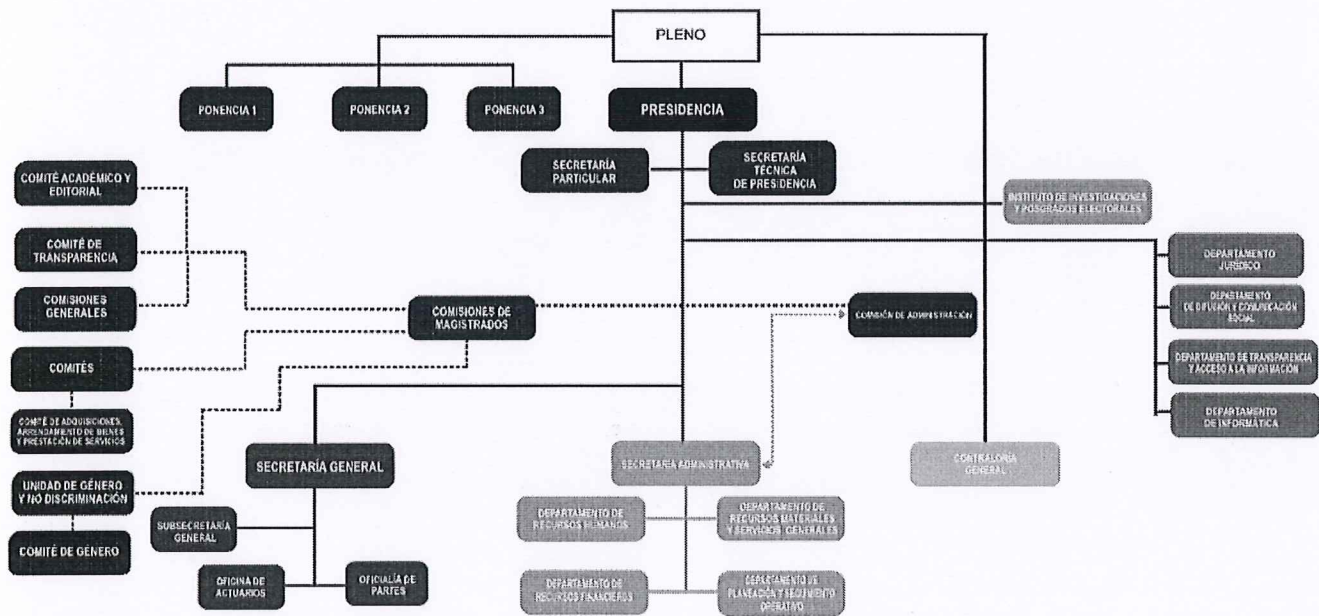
PLENO

PONENCIA 1

PONENCIA 2

PONENCIA 3

PRESIDENCIA

SECRETARÍA PARTICULAR

SECRETARÍA TÉCNICA DE PRESIDENCIA

INSTITUTO DE INVESTIGACIONES Y POSGRADOS ELECTORALES

COMITÉ ACADÉMICO Y EDITORIAL

COMITÉ DE TRANSPARENCIA

COMISIONES GENERALES

COMITÉS

COMITÉ DE ADQUISICIONES, ARRENDAMIENTO DE BIENES Y PRESTACIÓN DE SERVICIOS

UNIDAD DE GÉNERO Y NO DISCRIMINACIÓN

COMITÉ DE GÉNERO

COMISIONES DE MAGISTRADOS

COMISIÓN DE ADMINISTRACIÓN

DEPARTAMENTO JURÍDICO

DEPARTAMENTO DE DIFUSIÓN Y COMUNICACIÓN SOCIAL

DEPARTAMENTO DE TRANSPARENCIA Y ACCESO A LA INFORMACIÓN

DEPARTAMENTO DE INFORMÁTICA

SECRETARÍA GENERAL

SUBSECRETARÍA GENERAL

OFICINA DE ACTUARIOS

OFICIALÍA DE PARTES

SECRETARÍA ADMINISTRATIVA

DEPARTAMENTO DE RECURSOS HUMANOS

DEPARTAMENTO DE RECURSOS MATERIALES Y SERVICIOS GENERALES

DEPARTAMENTO DE RECURSOS FINANCIEROS

DEPARTAMENTO DE PLANEACIÓN Y SEGUIMIENTO OPERATIVO

CONTRALORÍA GENERAL